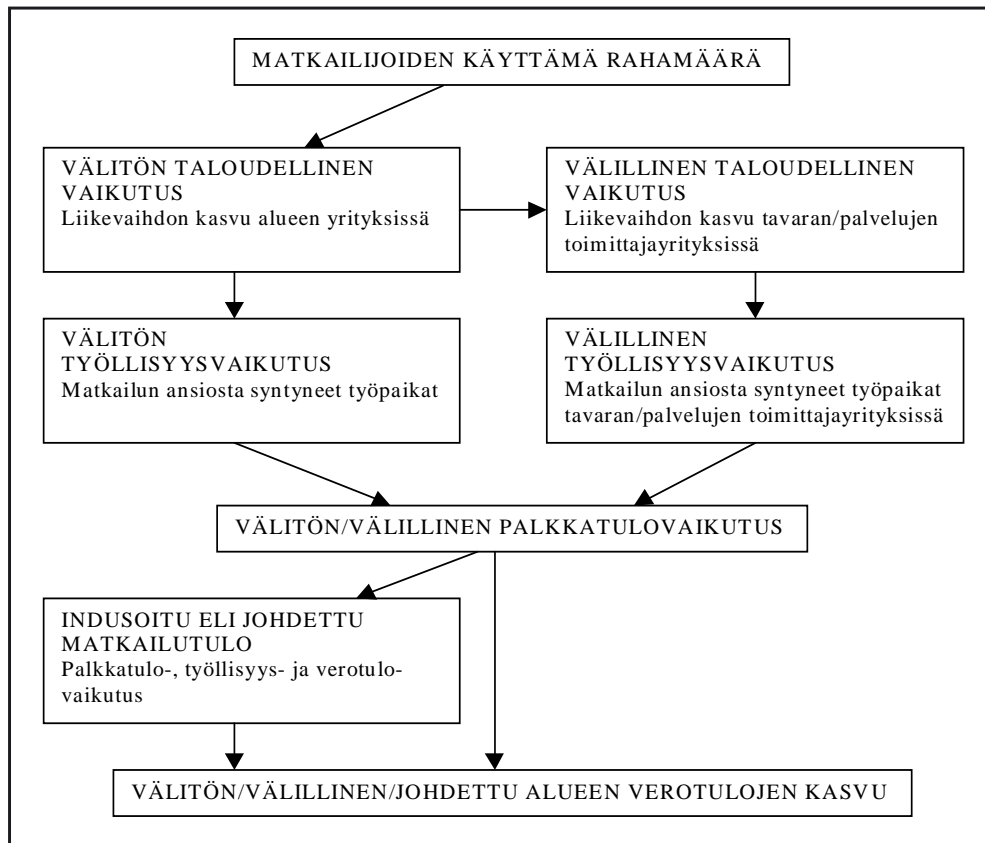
MATKAILIJOIDEN KÄYTTÄMÄ RAHAMÄÄRÄ

VÄLITÖN TALOUDELLINEN VAIKUTUS
Liikevaihdon kasvu alueen yrityksissä

VÄLILLINEN TALOUDELLINEN VAIKUTUS
Liikevaihdon kasvu tavaran/palvelujen toimittajayrityksissä

VÄLITÖN TYÖLLISYYSVAIKUTUS
Matkailun ansiosta syntyneet työpaikat

VÄLILLINEN TYÖLLISYYSVAIKUTUS
Matkailun ansiosta syntyneet työpaikat tavaran/palvelujen toimittajayrityksissä

VÄLITÖN/VÄLILLINEN PALKKATULOVAIKUTUS

INDUSOITU ELI JOHDETTU MATKAILUTULO
Palkkatulo-, työllisyys- ja verotulovaikutus

VÄLITÖN/VÄLILLINEN/JOHDETTU ALUEEN VEROTULOJEN KASVU